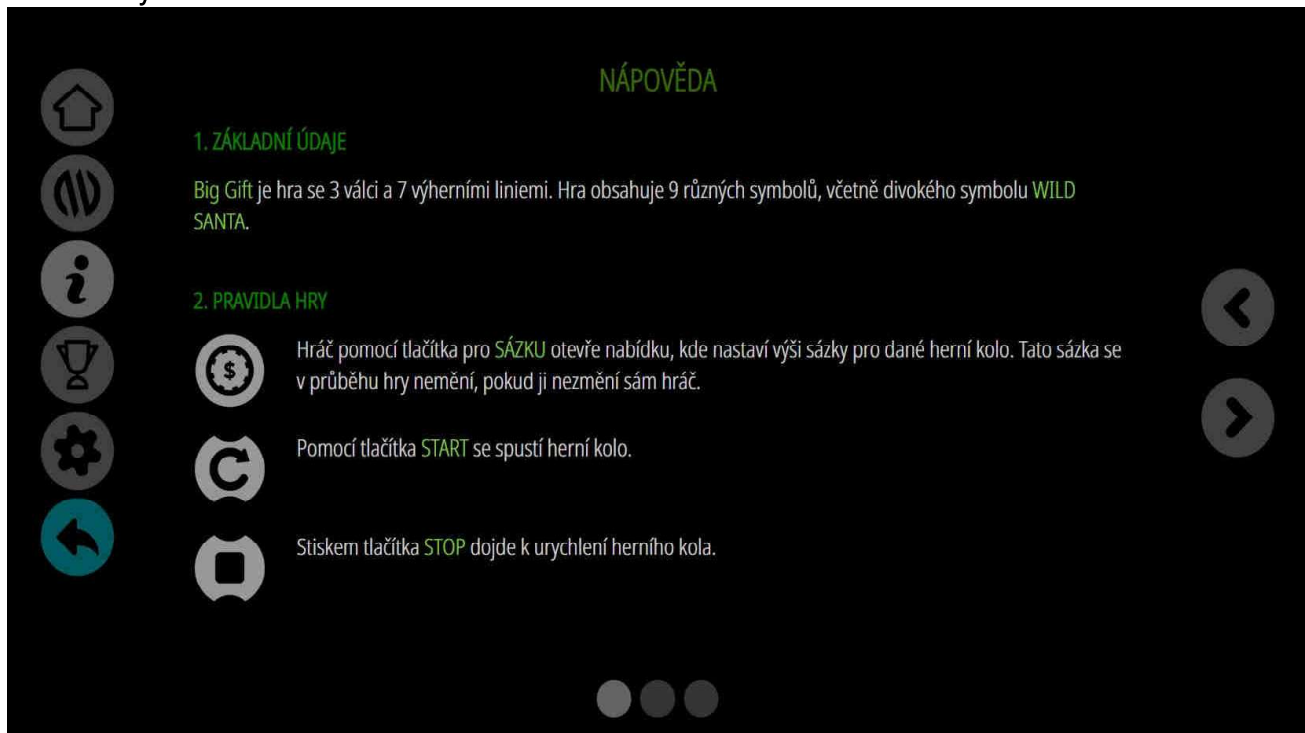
NÁPOVĚDA

1. ZÁKLADNÍ ÚDAJE

Big Gift je hra se 3 válci a 7 výherními liniemi. Hra obsahuje 9 různých symbolů, včetně divokého symbolu WILD SANTA.

2. PRAVIDLA HRY

Hráč pomocí tlačítka pro SÁZKU otevře nabídku, kde nastaví výši sázky pro dané herní kolo. Tato sázka se v průběhu hry nemění, pokud ji nezmění sám hráč.

Pomocí tlačítka START se spustí herní kolo.

Stiskem tlačítka STOP dojde k urychlení herního kola.